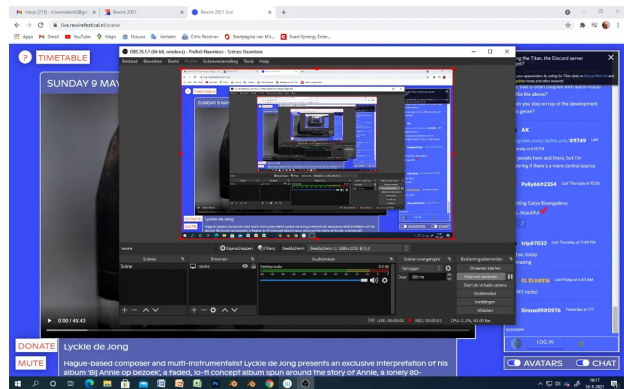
Inbox (715) - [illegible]@gm

Revive 2021

Revive 2021 Live

live.reviverefestival.nl/stream

Apps Gmail YouTube Maps Nieuws Vertalen Cinis Receiver Startpagina van Mic... Excel Synergy Enter...

TIMETABLE

SUNDAY 9 MAY

OBS 26.1.1 (64-bit, windows) - Profiel: Naamloos - Scènes: Naamloos

Bestand Bewerken Beeld Profiel Scèneverzameling Tools Help

revive

Eigenschappen Filters Beeldscherm Beeldscherm 0: 1680x1050 @ 0,0

Scènes

Scène

Bronnen

revive

Audiomixer

Desktop-audio

0.0 dB

Scène overgangen

Vervagen

Duur 300 ms

Bedieningselementen

Streamen starten

Opname starten

Start de virtuele camera

Studiomodus

Instellingen

Afsluiten

LIVE: 00:00:00 REC: 00:00:00 CPU: 1.2%, 60.00 fps

0:00 / 45:43

ng the Titan, the Discord server

PollyAnn2354

tripi7032

FLFL0316

Sirene0909076

LOG IN

DONATE

Lyckle de Jong

MUTE

Hague-based composer and multi-instrumentalist Lyckle de Jong presents an exclusive interpretation of his album 'Bij Annie op bezoek', a faded, lo-fi concept album spun around the story of Annie, a lonely 80-

AVATARS

CHAT